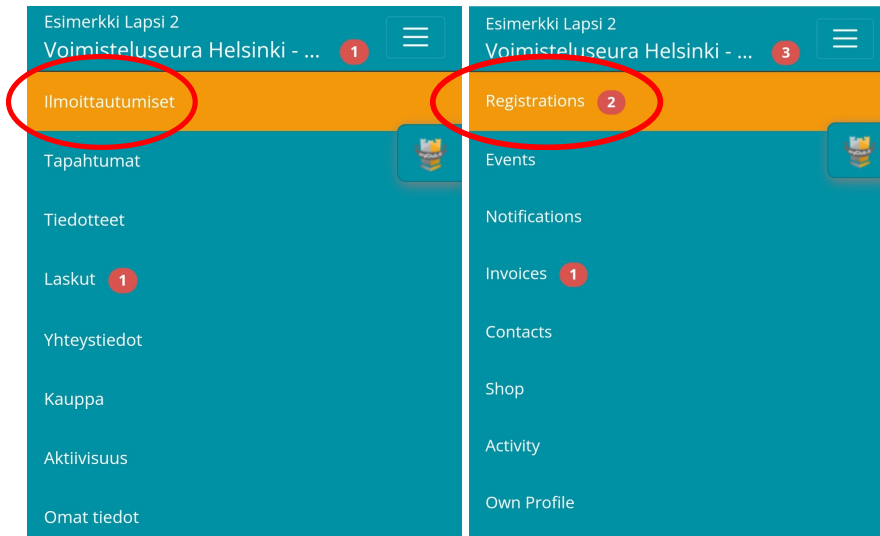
Esimerkki Lapsi 2
Voimisteluseura Helsinki - ... 1

Ilmoittautumiset

Tapahtumat

Tiedotteet

Laskut 1

Yhteystiedot

Kauppa

Aktiivisuus

Omat tiedot

Esimerkki Lapsi 2
Voimisteluseura Helsinki - ... 3

Registrations 2

Events

Notifications

Invoices 1

Contacts

Shop

Activity

Own Profile